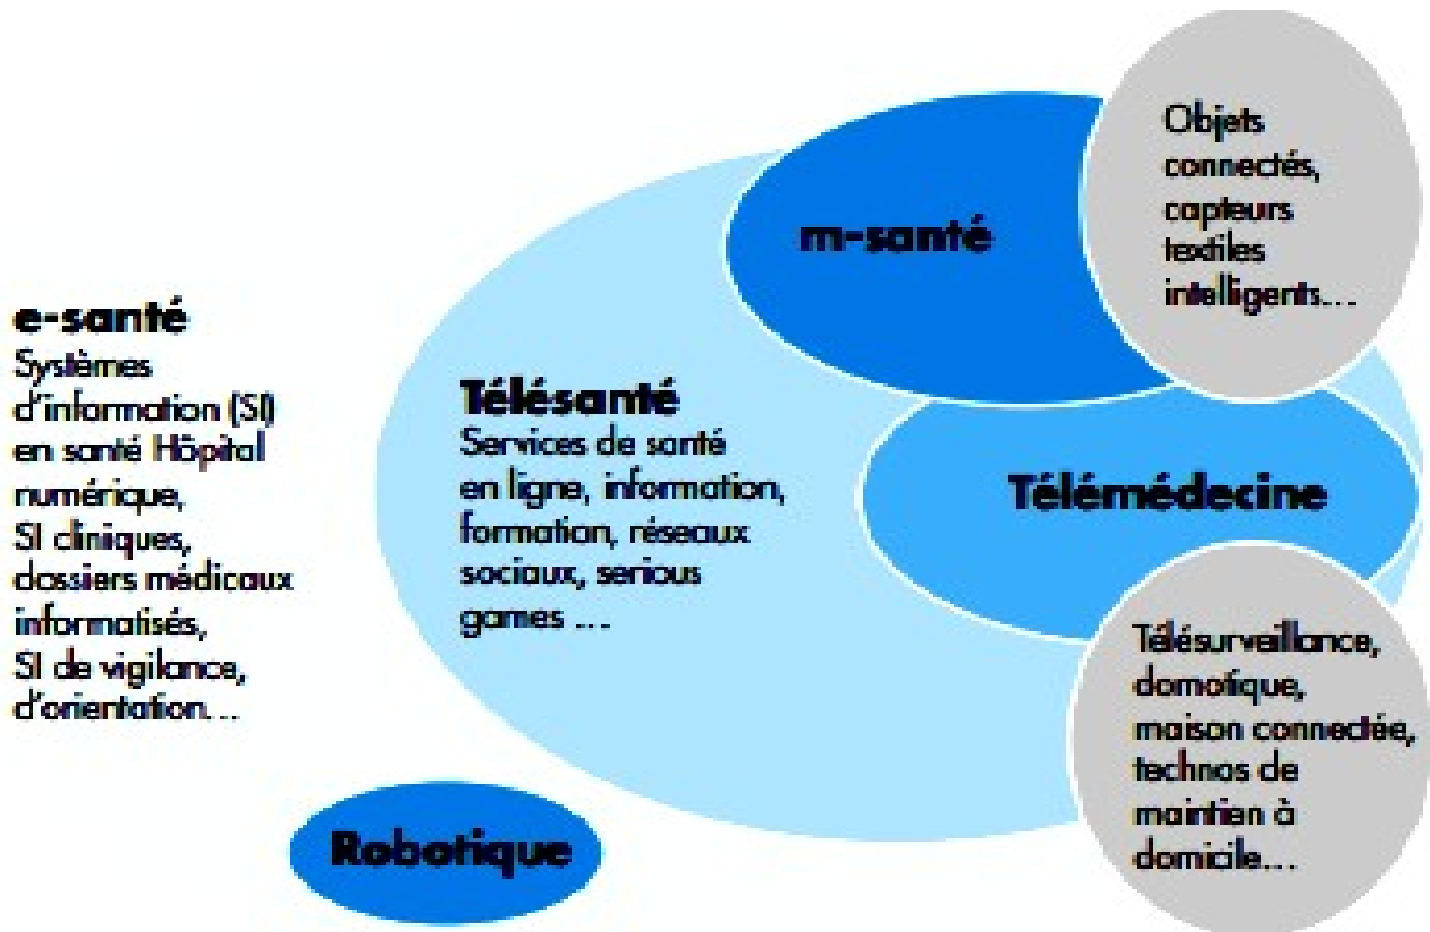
e-santé
Systèmes d'information (SI) en santé Hôpital numérique, SI cliniques, dossiers médicaux informatisés, SI de vigilance, d'orientation…

Télésanté
Services de santé en ligne, information, formation, réseaux sociaux, serious games …

m-santé

Objets connectés, capteurs textiles intelligents…

Télémédecine

Télésurveillance, domotique, maison connectée, technos de maintien à domicile…

Robotique